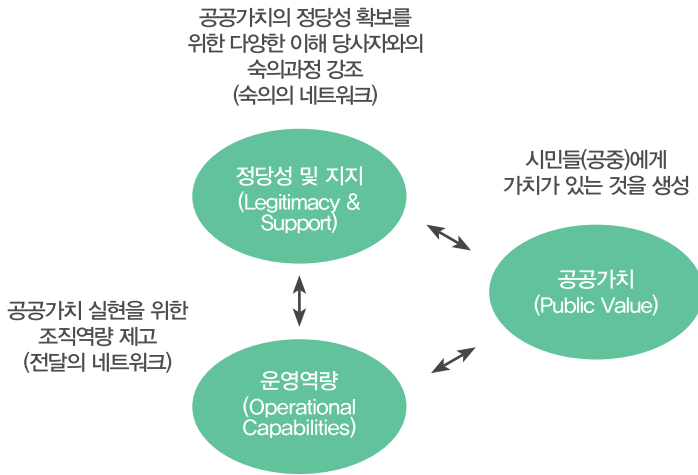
공공가치의 정당성 확보를 위한 다양한 이해 당사자와의 숙의과정 강조 (숙의의 네트워크)

정당성 및 지지 (Legitimacy & Support)

시민들(공중)에게 가치가 있는 것을 생성

공공가치 (Public Value)

공공가치 실현을 위한 조직역량 제고 (전달의 네트워크)

운영역량 (Operational Capabilities)